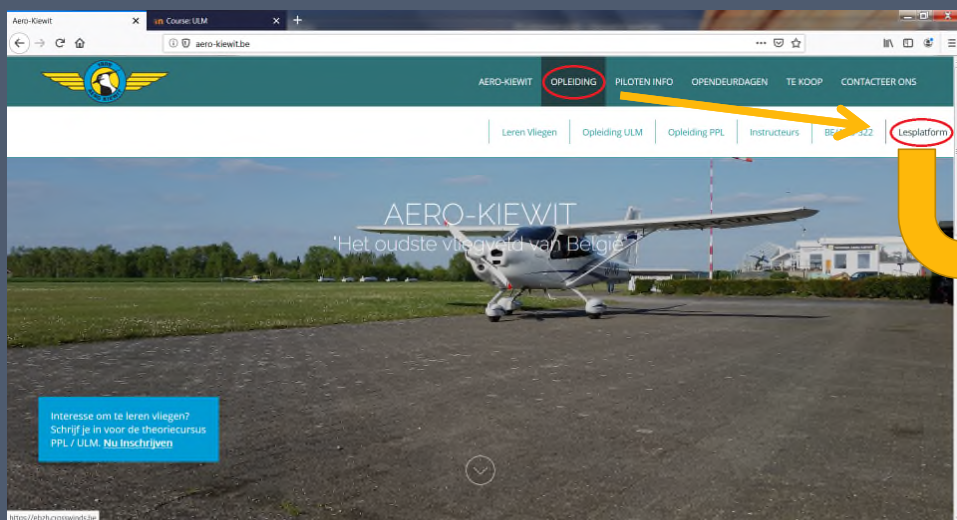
Aero-Kiewit ×
Course: ULM ×
+

aero-kiewit.be

AERO-KIEWIT OPLEIDING PILOTEN INFO OPENDEURDAGEN TE KOOP CONTACTEER ONS

Leren Vliegen | Opleiding ULM | Opleiding PPL | Instructeurs | BE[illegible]322 | Lesplatform

AERO-KIEWIT
'Het oudste vliegveld van België'

Interesse om te leren vliegen? Schrijf je in voor de theoriecursus PPL / ULM. Nu Inschrijven

https://ehzh.crosswinds.be